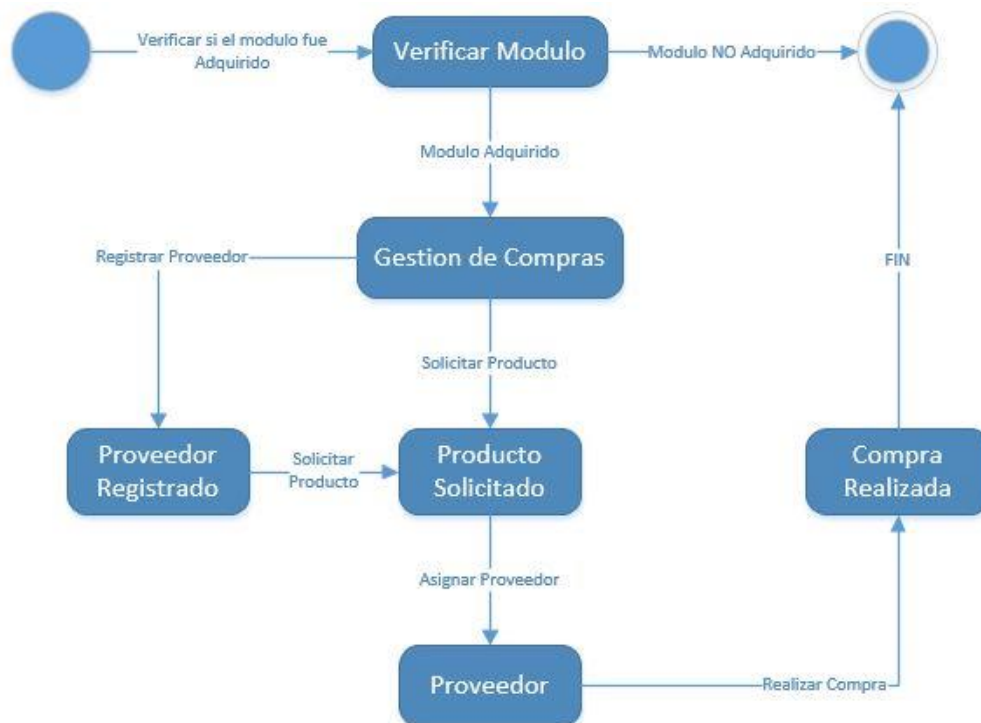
Verificar si el modulo fue Adquirido

Verificar Modulo

Modulo NO Adquirido

Modulo Adquirido

Registrar Proveedor

Gestion de Compras

FIN

Solicitar Producto

Proveedor Registrado

Solicitar Producto

Producto Solicitado

Compra Realizada

Asignar Proveedor

Proveedor

Realizar Compra